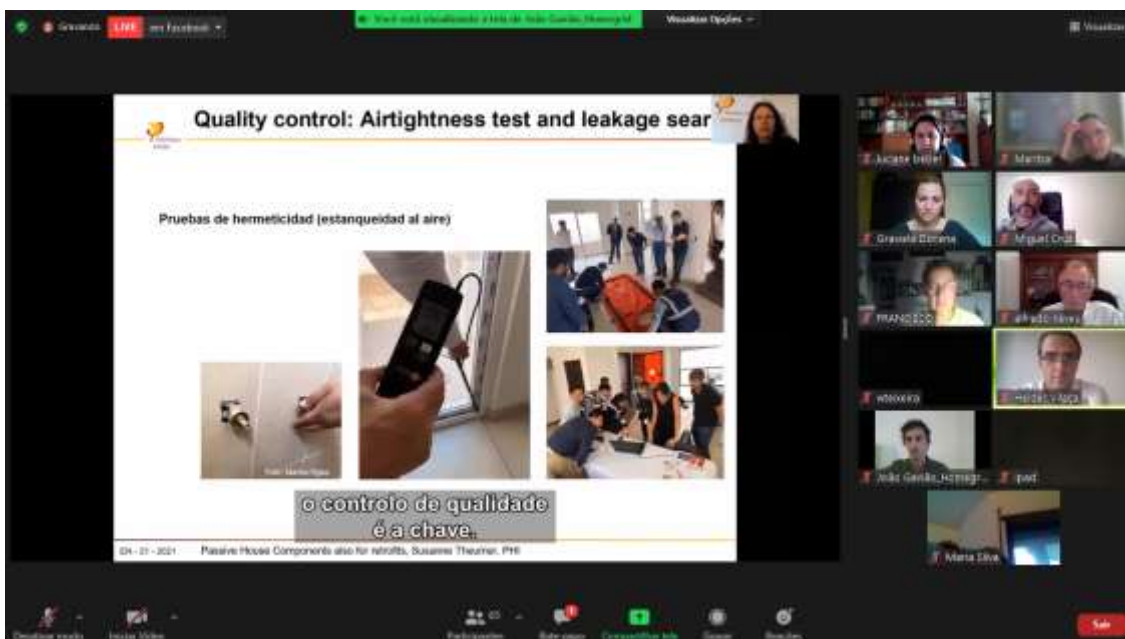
Gravando LIVE em Facebook

Você está visualizando a tela de João Gavião_Homegrid

Visualizar Opções

Visualizar

Quality control: Airtightness test and leakage sear

Pruebas de hermeticidad (estanqueidad al aire)

o controlo de qualidade é a chave.

04 - 01 - 2021 Passive House Components also for retrofits, Susanne Theumer, PHI

Luciane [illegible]

Marilia

Graciela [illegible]

Miguel Cruz

FRANCISCO

alfredo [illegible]

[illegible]

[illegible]

João Gavião_Homegr...

ipad

Maria Silva

Desativar áudio

Iniciar Vídeo

Participantes

Bate-papo

Compartilhar tela

Gravar

Reações

Sair